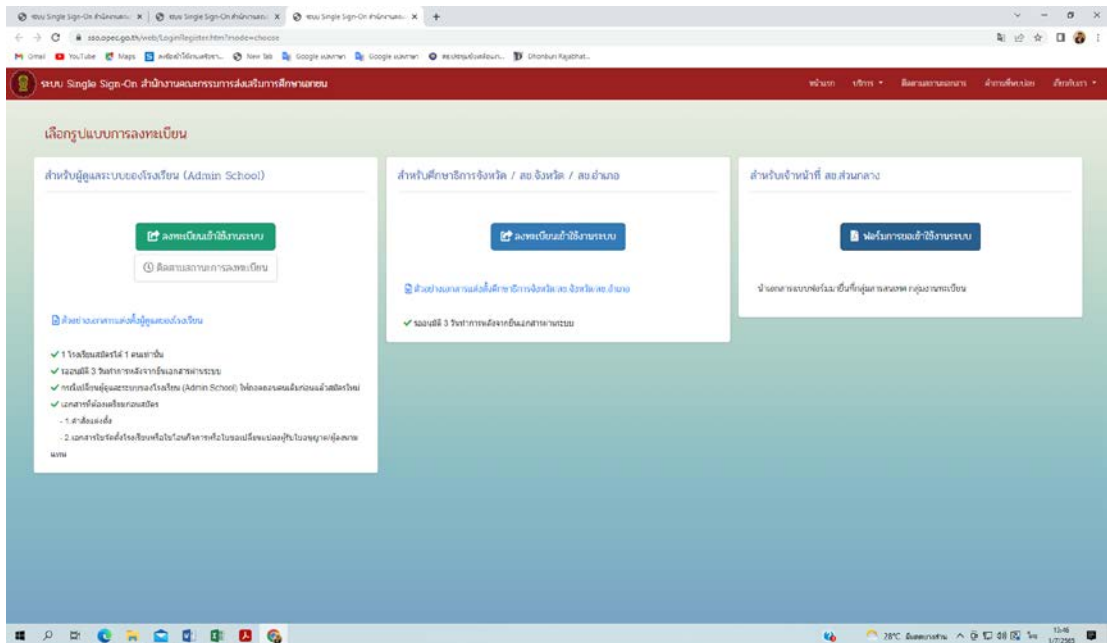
ระบบ Single Sign-On สำนักงาน... | ระบบ Single Sign-On สำนักงาน... | ระบบ Single Sign-On สำนักงาน... | +

sso.opec.go.th/web/Login/Register.htm?mode=choose

Gmail YouTube Maps New tab Google แผนที่ Google แปลภาษา Dhonburi Rajabhat...

ระบบ Single Sign-On สำนักงานคณะกรรมการส่งเสริมการศึกษาเอกชน

หน้าแรก บริการ ติดตามสถานะเอกสาร ดาวน์โหลด เข้าสู่ระบบ

เลือกรูปแบบการลงทะเบียน

สำหรับผู้ดูแลระบบของโรงเรียน (Admin School)

ลงทะเบียนเข้าใช้งานระบบ

ติดตามสถานะการลงทะเบียน

ตัวอย่างเอกสารแต่งตั้งผู้ดูแลของโรงเรียน

✓ 1 โรงเรียนสมัครได้ 1 คนเท่านั้น

✓ รออนุมัติ 3 วันทำการหลังจากยื่นเอกสารผ่านระบบ

✓ กรณีเปลี่ยนผู้ดูแลระบบของโรงเรียน (Admin School) ให้ยกเลิกคนเดิมก่อนแล้วสมัครใหม่

✓ เอกสารที่ต้องเตรียมก่อนสมัคร

- 1.คำสั่งแต่งตั้ง

- 2.เอกสารใบจัดตั้งโรงเรียนหรือใบอนุญาตหรือใบขอเปลี่ยนแปลงผู้รับใบอนุญาต/ผู้จัดการ

สำหรับศึกษาธิการจังหวัด / สช.จังหวัด / สช.อำเภอ

ลงทะเบียนเข้าใช้งานระบบ

ตัวอย่างเอกสารแต่งตั้งศึกษาธิการจังหวัด/สช.จังหวัด/สช.อำเภอ

✓ รออนุมัติ 3 วันทำการหลังจากยื่นเอกสารผ่านระบบ

สำหรับเจ้าหน้าที่ สช.ส่วนกลาง

ฟอร์มการขอเข้าใช้งานระบบ

นำเอกสารแบบฟอร์มมายื่นที่กลุ่มงาน... กลุ่มงานทะเบียน

28°C มีแดดบางส่วน 13:46 1/7/2565